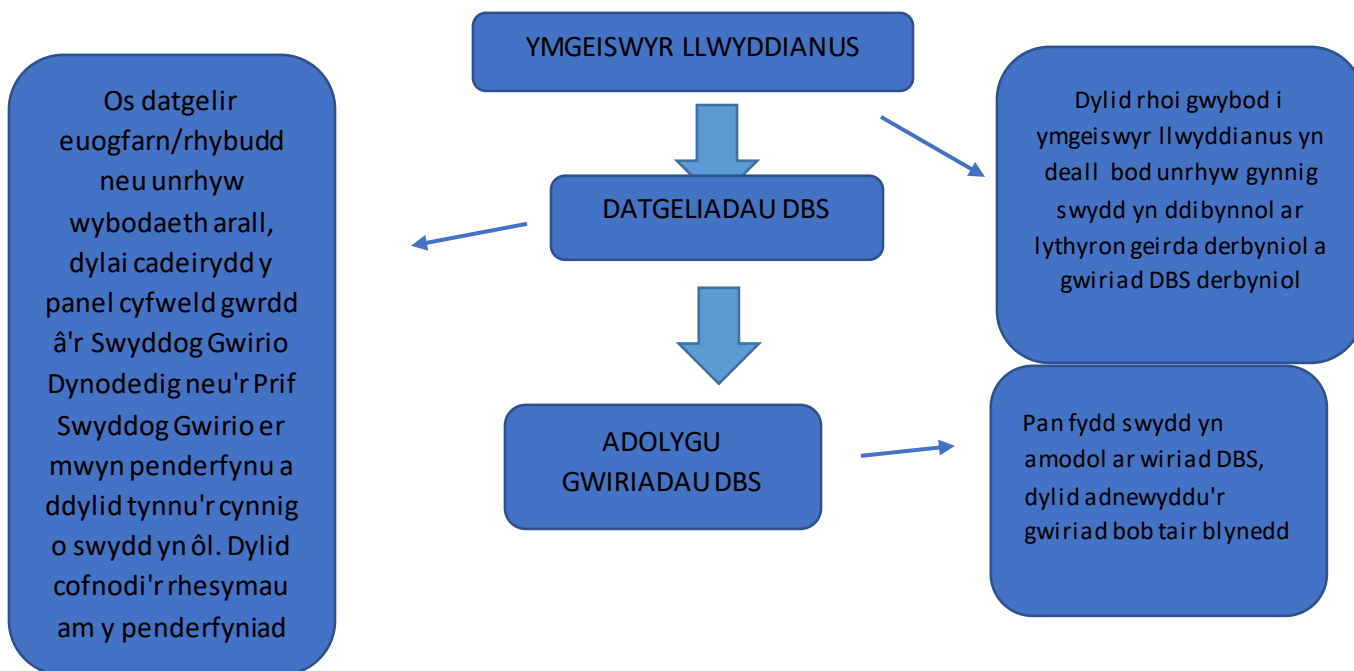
YMGEISWYR LLWYDDIANUS

DATGELIADAU DBS

ADOLYGU GWIRIADAU DBS

Os datgelir euogfarn/rhybudd neu unrhyw wybodaeth arall, dylai cadeirydd y panel cyfweld gwrdd â'r Swyddog Gwirio Dynodedig neu'r Prif Swyddog Gwirio er mwyn penderfynu a ddylid tynnu'r cynnig o swydd yn ôl. Dylid cofnodi'r rhesymau am y penderfyniad

Dylid rhoi gwybod i ymgeiswyr llwyddianus yn deall bod unrhyw gynnig swydd yn ddibynnol ar lythyron geirda derbyniol a gwiriad DBS derbyniol

Pan fydd swydd yn amodol ar wiriad DBS, dylid adnewyddu'r gwiriad bob tair blynedd